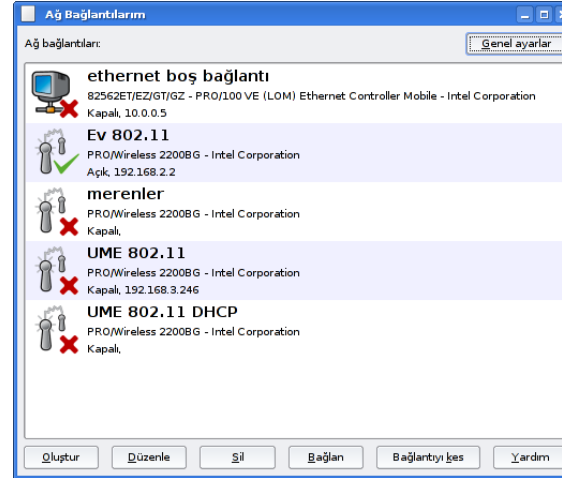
Ağ Bağlantılarım

Ağ bağlantıları:

Genel ayarlar

ethernet boş bağlantı
82562ET/EZ/GT/GZ - PRO/100 VE (LOM) Ethernet Controller Mobile - Intel Corporation
Kapalı, 10.0.0.5

Ev 802.11
PRO/Wireless 2200BG - Intel Corporation
Açık, 192.168.2.2

merenler
PRO/Wireless 2200BG - Intel Corporation
Kapalı,

UME 802.11
PRO/Wireless 2200BG - Intel Corporation
Kapalı, 192.168.3.246

UME 802.11 DHCP
PRO/Wireless 2200BG - Intel Corporation
Kapalı,

Oluştur | Düzenle | Sil | Bağlan | Bağlantıyı kes | Yardım